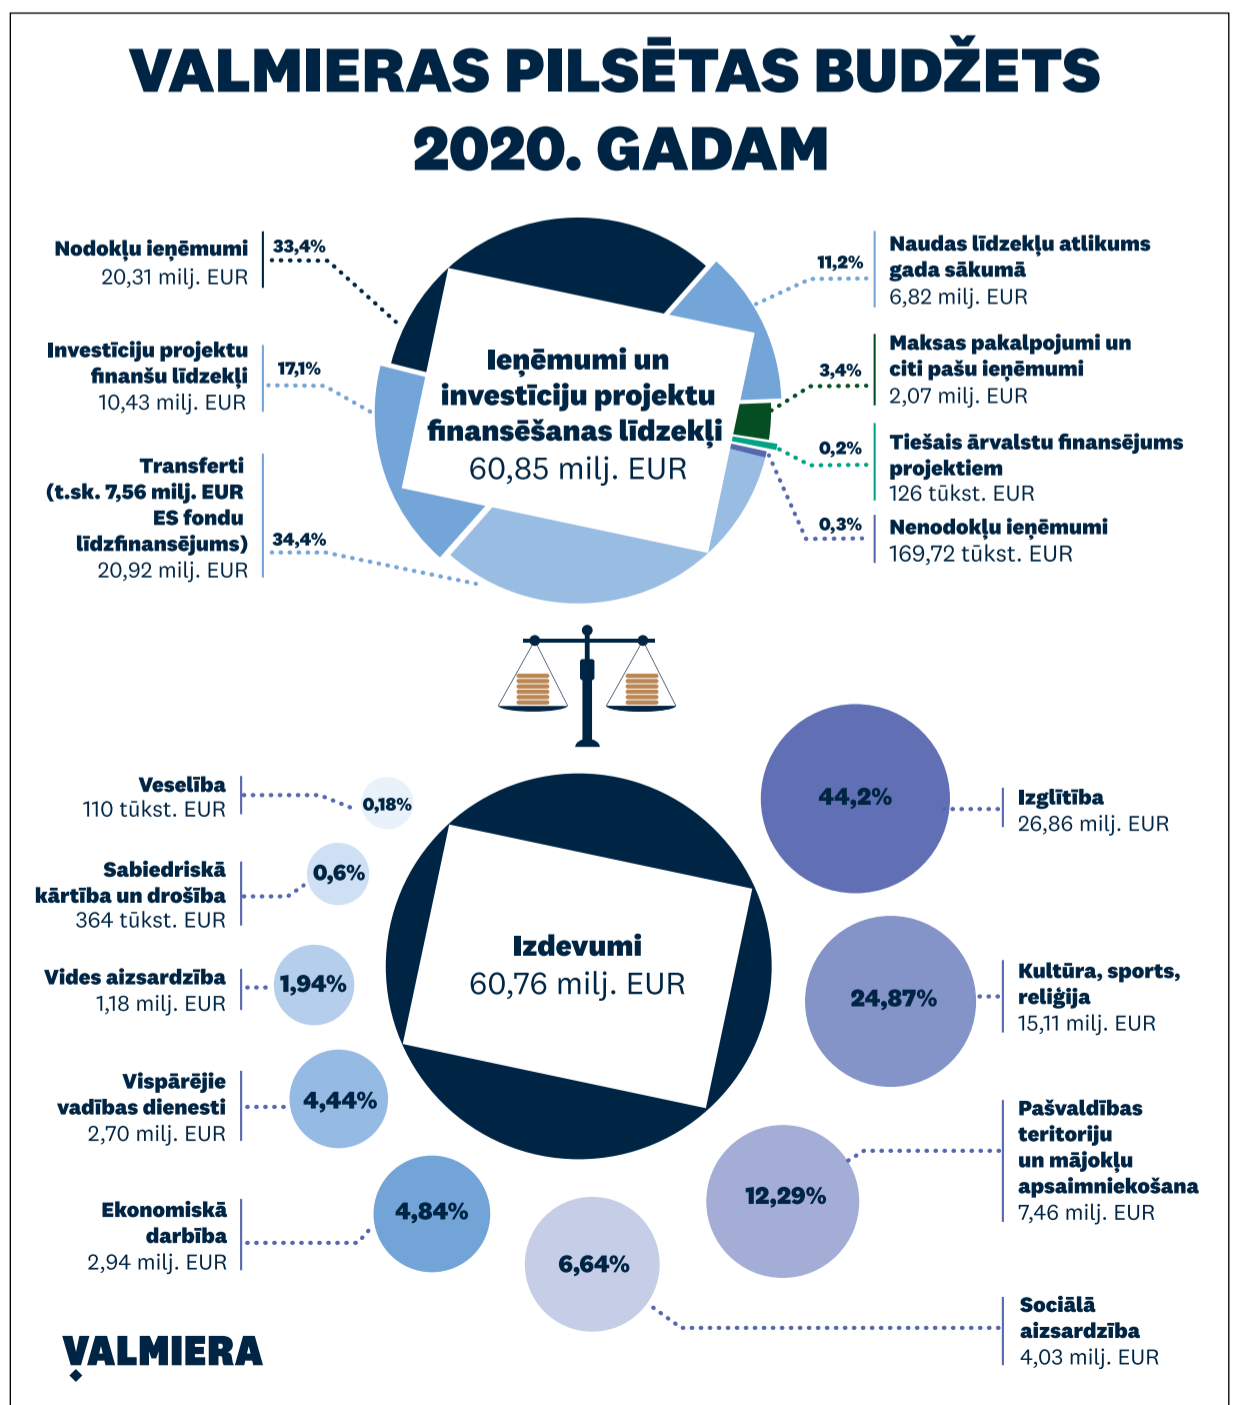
VALMIERAS PILSĒTAS BUDŽETS 2020. GADAM

Nodokļu ieņēmumi
20,31 milj. EUR
33,4%

Investīciju projektu finanšu līdzekļi
10,43 milj. EUR
17,1%

Transferti (t.sk. 7,56 milj. EUR ES fondu līdzfinansējums)
20,92 milj. EUR
34,4%

Ieņēmumi un investīciju projektu finansēšanas līdzekļi
60,85 milj. EUR

11,2%
Naudas līdzekļu atlikums gada sākumā
6,82 milj. EUR

3,4%
Maksas pakalpojumi un citi pašu ieņēmumi
2,07 milj. EUR

0,2%
Tiešais ārvalstu finansējums projektiem
126 tūkst. EUR

0,3%
Nenodokļu ieņēmumi
169,72 tūkst. EUR

Veselība
110 tūkst. EUR
0,18%

Sabiedriskā kārtība un drošība
364 tūkst. EUR
0,6%

Vides aizsardzība
1,18 milj. EUR
1,94%

Vispārējie vadības dienesti
2,70 milj. EUR
4,44%

Ekonomiskā darbība
2,94 milj. EUR
4,84%

Izdevumi
60,76 milj. EUR

44,2%
Izglītība
26,86 milj. EUR

24,87%
Kultūra, sports, reliģija
15,11 milj. EUR

12,29%
Pašvaldības teritoriju un mājokļu apsaimniekošana
7,46 milj. EUR

6,64%
Sociālā aizsardzība
4,03 milj. EUR

VALMIERA